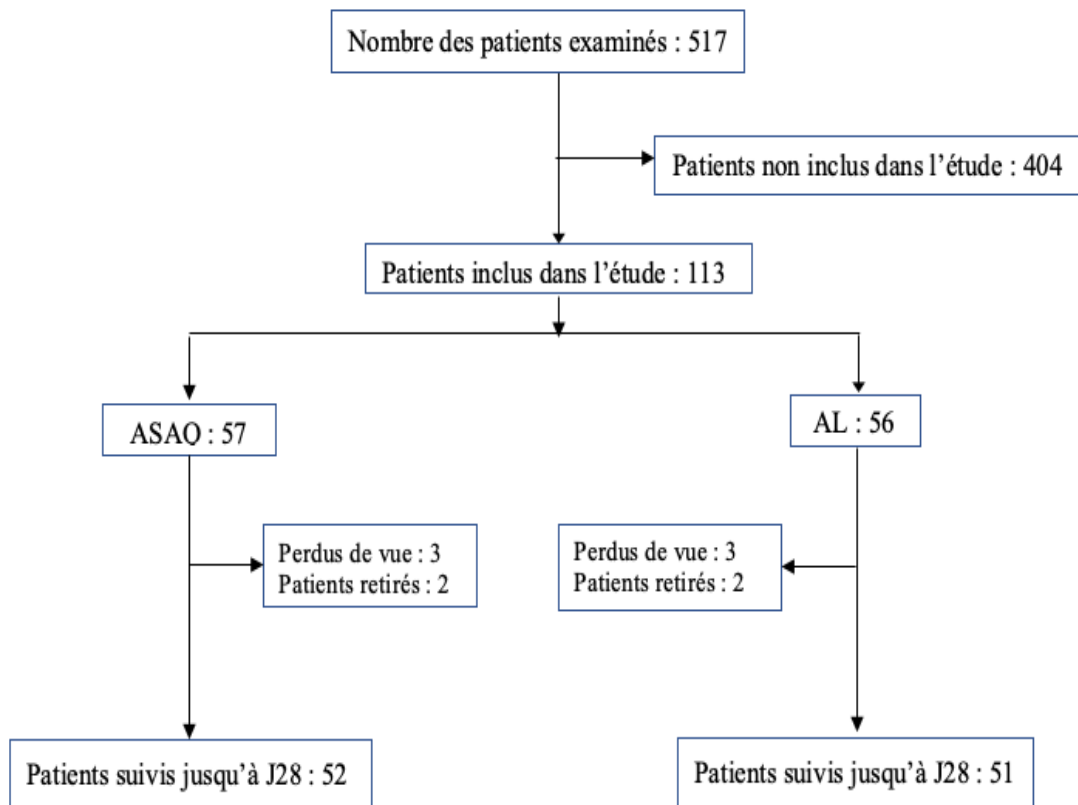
Nombre des patients examinés : 517

Patients non inclus dans l'étude : 404

Patients inclus dans l'étude : 113

ASAQ : 57

AL : 56

Perdus de vue : 3
Patients retirés : 2

Perdus de vue : 3
Patients retirés : 2

Patients suivis jusqu'à J28 : 52

Patients suivis jusqu'à J28 : 51